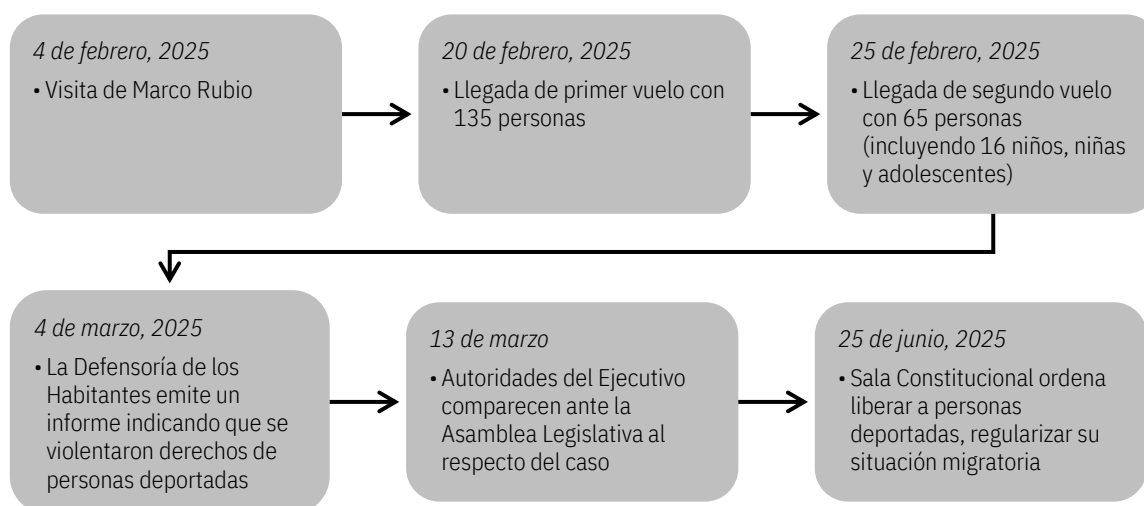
4 de febrero, 2025
• Visita de Marco Rubio

20 de febrero, 2025
• Llegada de primer vuelo con 135 personas

25 de febrero, 2025
• Llegada de segundo vuelo con 65 personas (incluyendo 16 niños, niñas y adolescentes)

4 de marzo, 2025
• La Defensoría de los Habitantes emite un informe indicando que se violentaron derechos de personas deportadas

13 de marzo
• Autoridades del Ejecutivo comparecen ante la Asamblea Legislativa al respecto del caso

25 de junio, 2025
• Sala Constitucional ordena liberar a personas deportadas, regularizar su situación migratoria